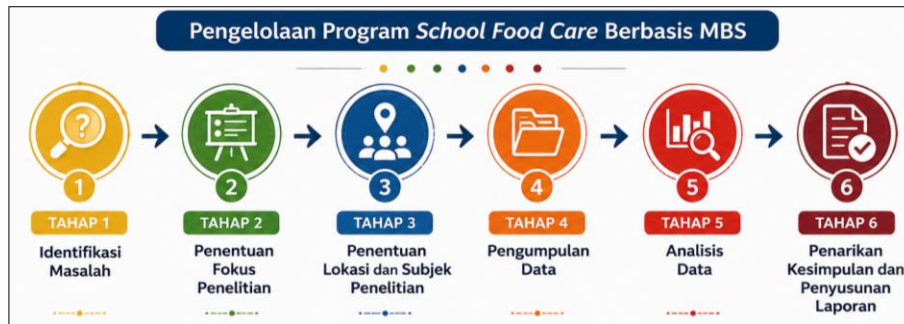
Pengelolaan Program *School Food Care* Berbasis MBS

1
TAHAP 1
Identifikasi Masalah

2
TAHAP 2
Penentuan Fokus Penelitian

3
TAHAP 3
Penentuan Lokasi dan Subjek Penelitian

4
TAHAP 4
Pengumpulan Data

5
TAHAP 5
Analisis Data

6
TAHAP 6
Penarikan Kesimpulan dan Penyusunan Laporan